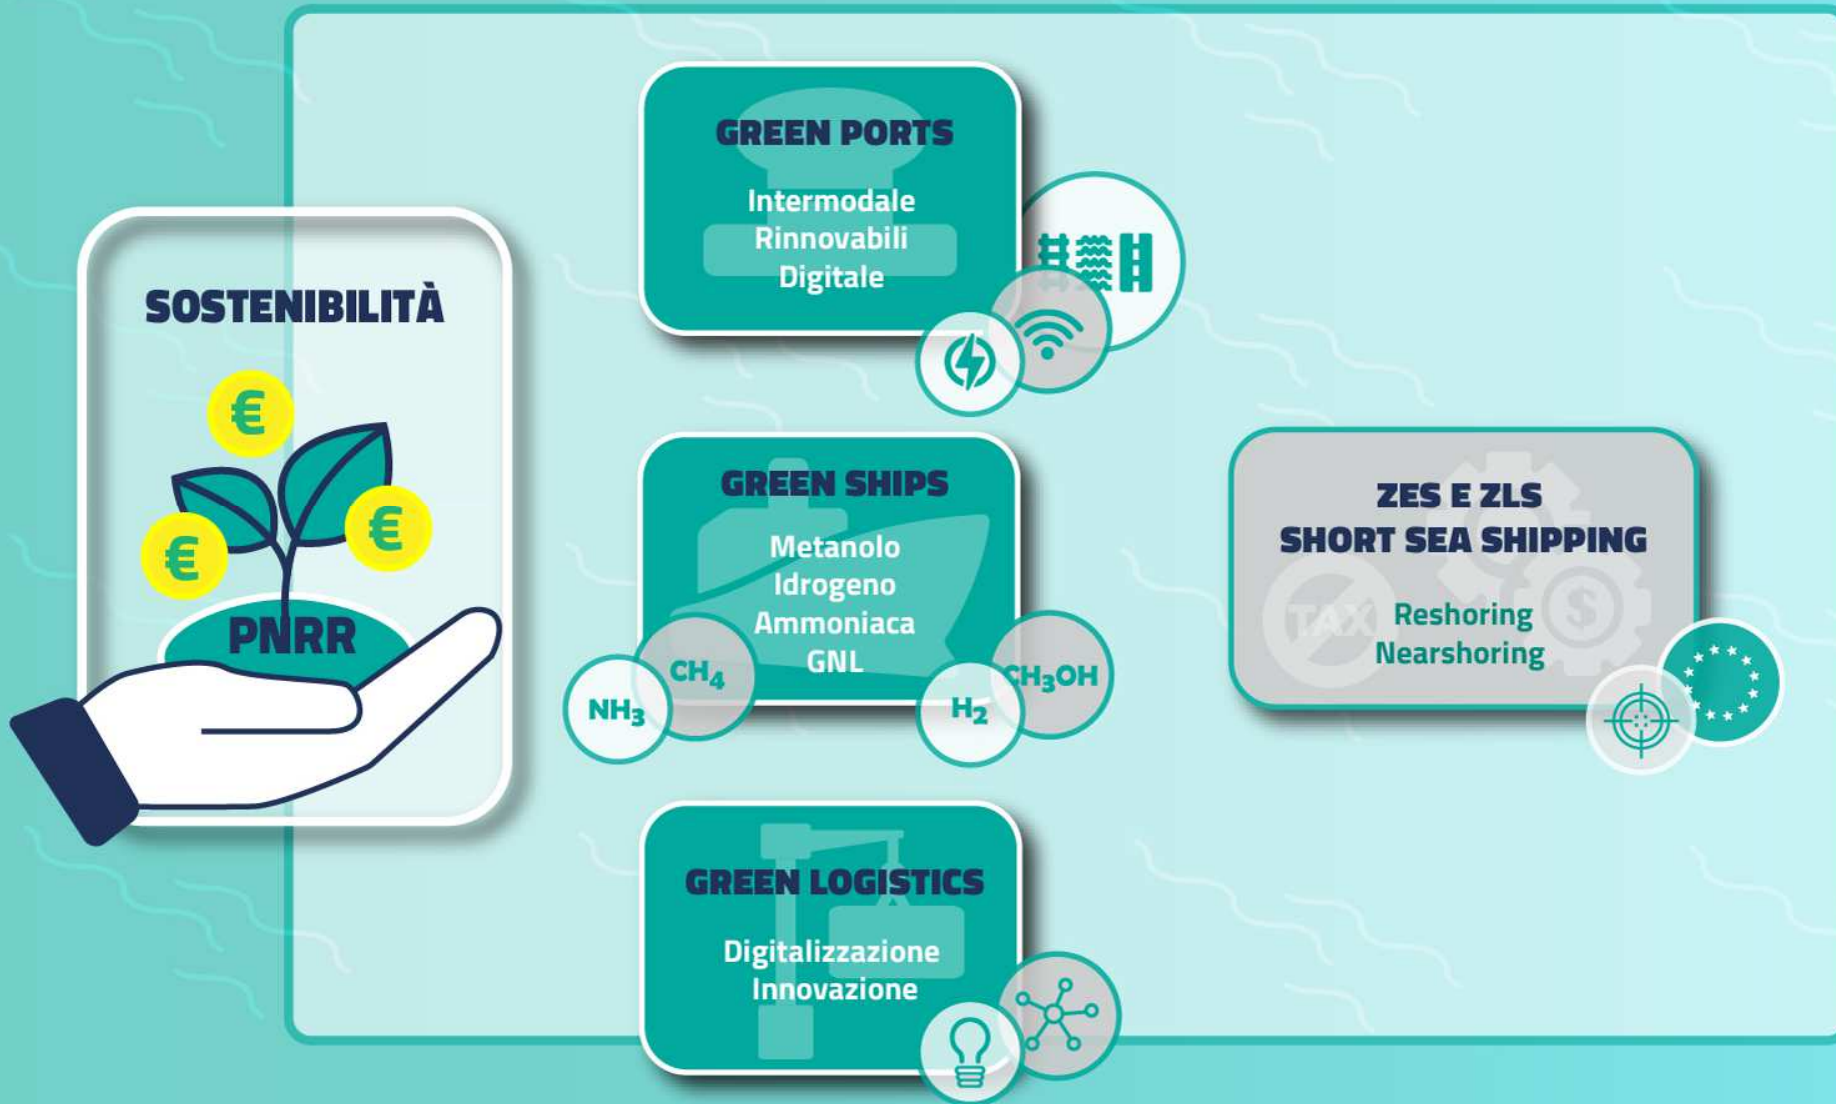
SOSTENIBILITÀ

€
€
€

PNRR

GREEN PORTS

Intermodale
Rinnovabili
Digitale

GREEN SHIPS

Metanolo
Idrogeno
Ammoniaca
GNL

$NH_3$
$CH_4$
$H_2$
$CH_3OH$

GREEN LOGISTICS

Digitalizzazione
Innovazione

ZES E ZLS
SHORT SEA SHIPPING

TAX

Reshoring
Nearshoring